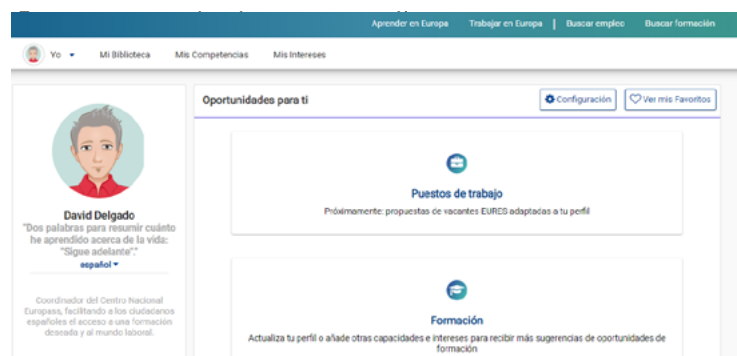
Aprender en Europa Trabajar en Europa | Buscar empleo Buscar formación

Yo Mi Biblioteca Mis Competencias Mis Intereses

David Delgado
"Dos palabras para resumir cuánto he aprendido acerca de la vida: "Sigue adelante"."
español

Coordinador del Centro Nacional Europass, facilitando a los ciudadanos españoles el acceso a una formación deseada y al mundo laboral.

Oportunidades para ti

Configuración

Ver mis Favoritos

Puestos de trabajo
Próximamente: propuestas de vacantes EURES adaptadas a tu perfil

Formación
Actualiza tu perfil o añade otras capacidades e intereses para recibir más sugerencias de oportunidades de formación